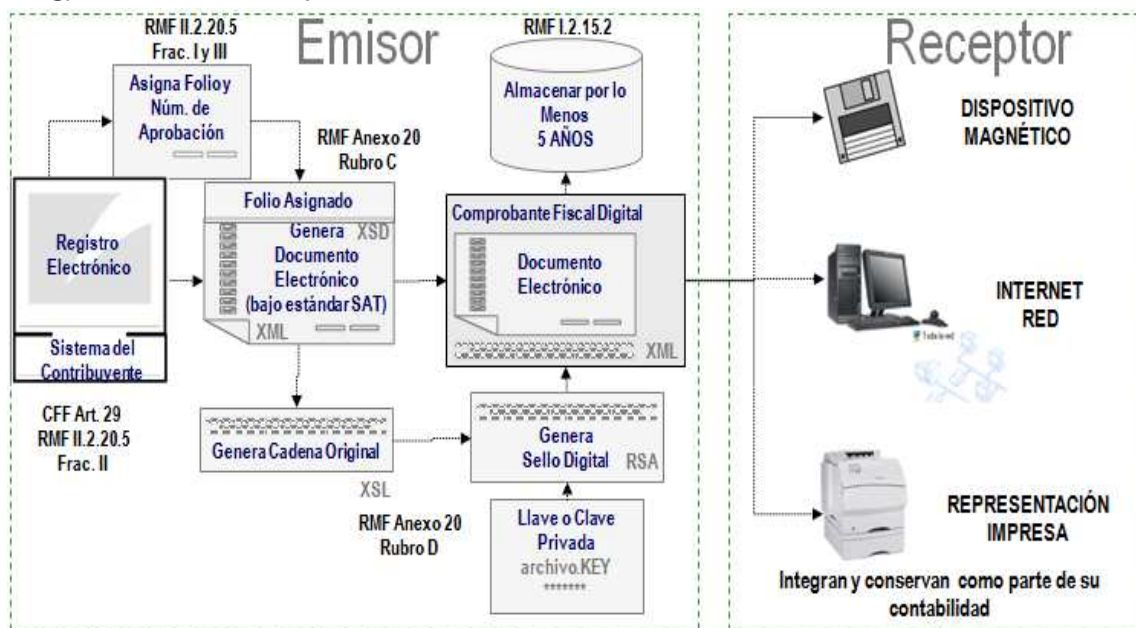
RMF II.2.20.5
Frac. I y III

Emisor

RMF I.2.15.2

Receptor

Asigna Folio y Núm. de Aprobación

Almacenar por lo Menos 5 AÑOS

DISPOSITIVO MAGNÉTICO

RMF Anexo 20
Rubro C

Folio Asignado

Comprobante Fiscal Digital

Registro Electrónico

Genera Documento Electrónico (bajo estándar SAT)

XSD

XML

Documento Electrónico

XML

INTERNET
RED

Sistema del Contribuyente

CFF Art. 29
RMF II.2.20.5
Frac. II

Genera Cadena Original

XSL

Genera Sello Digital

RSA

RMF Anexo 20
Rubro D

Llave o Clave Privada
archivo.KEY
*******

REPRESENTACIÓN IMPRESA

Integran y conservan como parte de su contabilidad